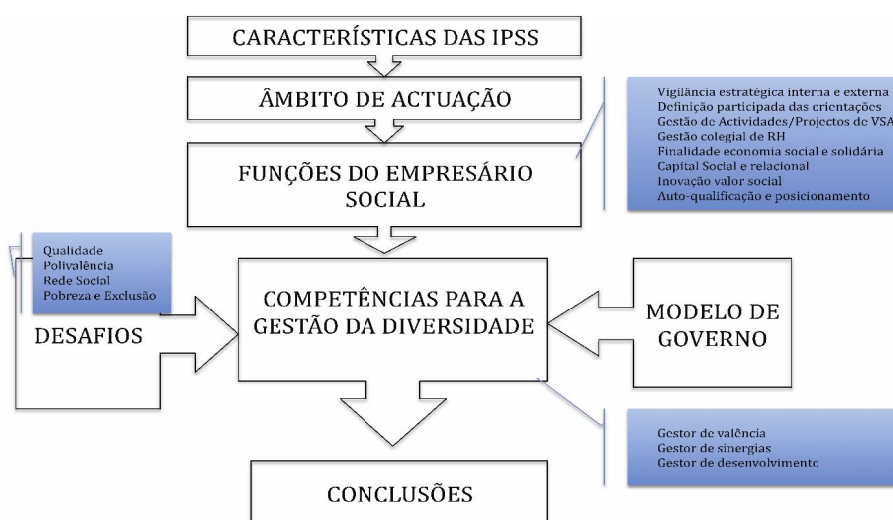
CARACTERÍSTICAS DAS IPSS

ÂMBITO DE ACTUAÇÃO

FUNÇÕES DO EMPRESÁRIO SOCIAL

Vigilância estratégica interna e externa
Definição participada das orientações
Gestão de Actividades/Projectos de VSA
Gestão colegial de RH
Finalidade economia social e solidária
Capital Social e relacional
Inovação valor social
Auto-qualificação e posicionamento

Qualidade
Polivalência
Rede Social
Pobreza e Exclusão

DESAFIOS

COMPETÊNCIAS PARA A GESTÃO DA DIVERSIDADE

MODELO DE GOVERNO

Gestor de valência
Gestor de sinergias
Gestor de desenvolvimento

CONCLUSÕES